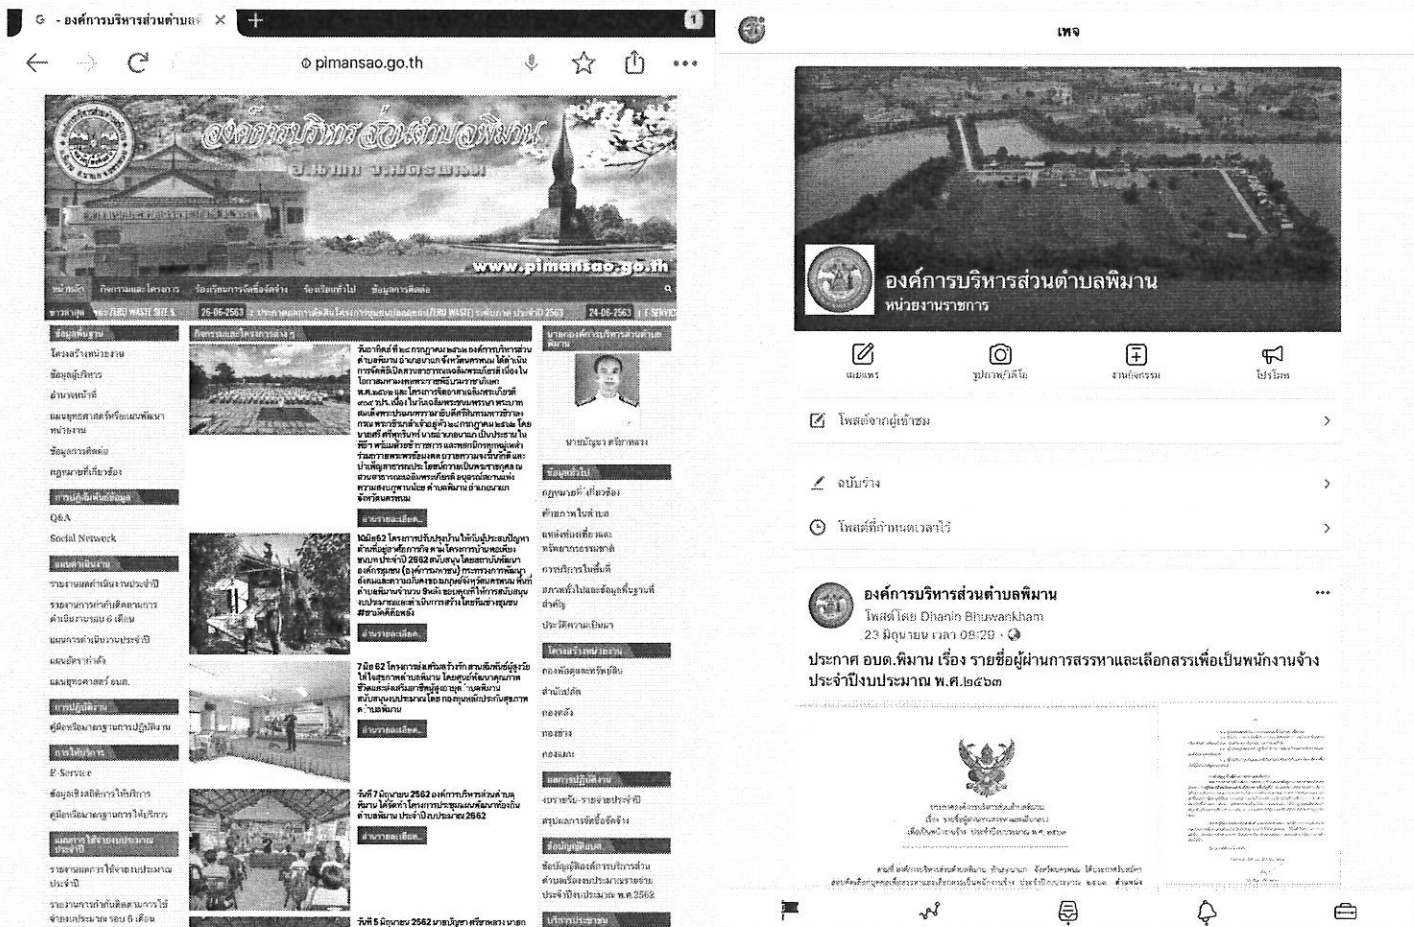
G - องค์การบริหารส่วนตำบลพิ ×

pimansao.go.th

องค์การบริหารส่วนตำบลพิมาน

www.pimansao.go.th

หน้าหลัก กิจกรรมและโครงการ จัดซื้อจัดจ้าง ข้อมูลการติดต่อ

ข้อมูลพื้นฐาน
โครงสร้างหน่วยงาน
ข้อมูลผู้บริหาร
อำนาจหน้าที่
แผนยุทธศาสตร์หรือแผนพัฒนาหน่วยงาน
ข้อมูลการติดต่อ
กฎหมายที่เกี่ยวข้อง

การปฏิสัมพันธ์ข้อมูล
Q&A
Social Network

แผนดำเนินงาน
รายงานผลการดำเนินงานประจำปี
รายงานการกำกับติดตามการดำเนินงาน รอบ 6 เดือน
แผนการดำเนินงานประจำปี
แผนอัตรากำลัง
แผนยุทธศาสตร์ อบต.

การปฏิบัติงาน
คู่มือหรือมาตรฐานการปฏิบัติงาน

การให้บริการ
E-Service
ข้อมูลเชิงสถิติการให้บริการ
คู่มือหรือมาตรฐานการให้บริการ

แผนการใช้จ่ายงบประมาณประจำปี
รายงานผลการใช้จ่ายงบประมาณประจำปี
รายงานการกำกับติดตามการใช้จ่ายงบประมาณ รอบ 6 เดือน

กิจกรรมและโครงการต่างๆ

อ่านรายละเอียด...
อ่านรายละเอียด...
อ่านรายละเอียด...
อ่านรายละเอียด...

นายบัญชา ศรีหาหลวง

ข้อมูลทั่วไป
กฎหมายที่เกี่ยวข้อง
ติดตามในพื้นที่
แหล่งท่องเที่ยวและทรัพยากรธรรมชาติ
การบริการในพื้นที่
สภาพทั่วไปและข้อมูลพื้นฐานที่สำคัญ
ประวัติความเป็นมา

โครงสร้างหน่วยงาน
กองคลัง
สำนักปลัด
กองช่าง
กองการศึกษา

ผลการปฏิบัติงาน
งบรายรับ-รายจ่ายประจำปี
สรุปผลการจัดซื้อจัดจ้าง

ข้อมูลข่าวสาร

บริการประชาชน

เพจ

องค์การบริหารส่วนตำบลพิมาน
หน่วยงานราชการ

แชร์ รูปภาพ/วิดีโอ งานกิจกรรม โปรโมท

โพสต์จากผู้เข้าชม
ฉบับร่าง
โพสต์ที่กำหนดเวลาไว้

องค์การบริหารส่วนตำบลพิมาน
โพสต์โดย Dhanin Bhuwankham
23 มิถุนายน เวลา 09:29 ·

ประกาศ อบต.พิมาน เรื่อง รายชื่อผู้ผ่านการสรรหาและเลือกสรรเพื่อเป็นพนักงานจ้าง ประจำปีงบประมาณ พ.ศ.๒๕๖๓